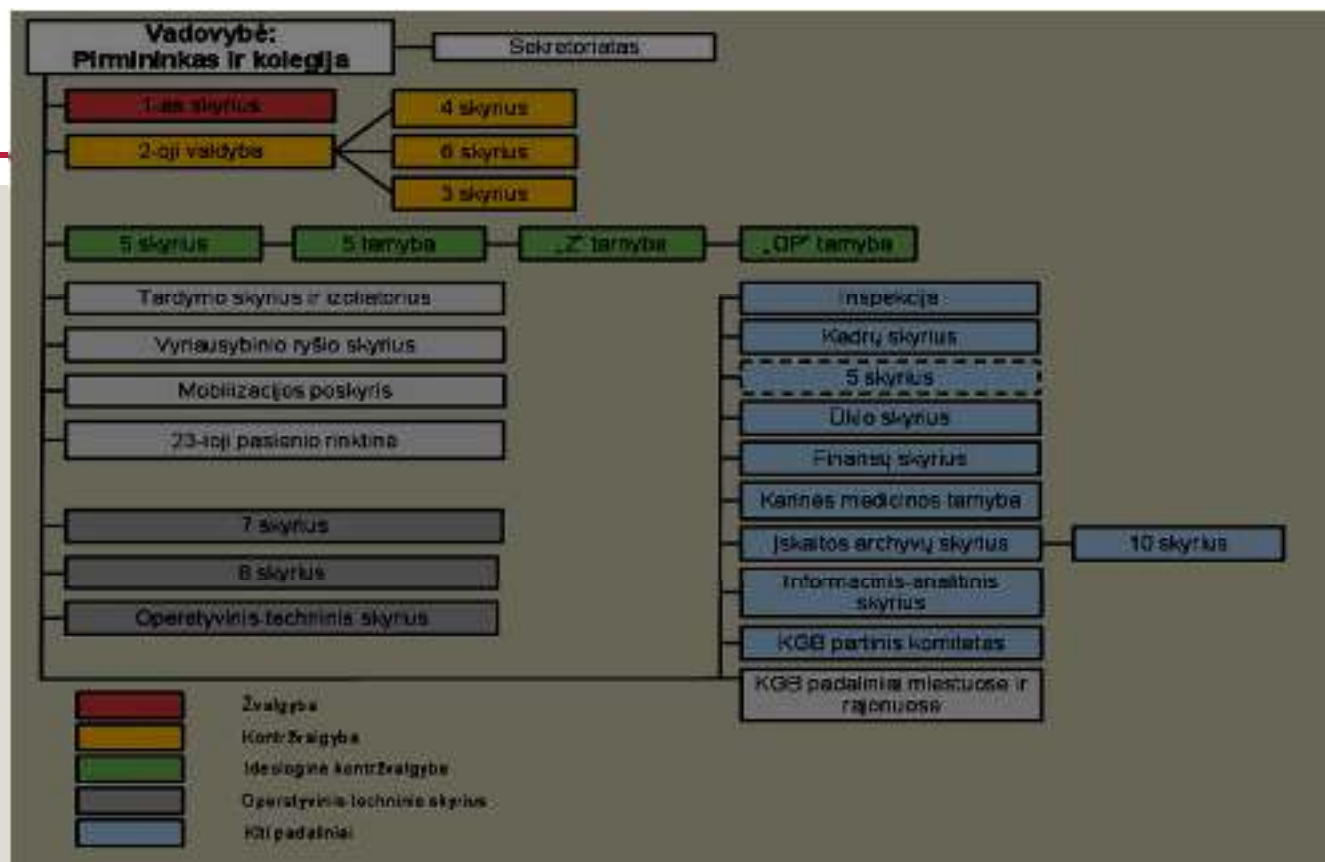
Vadovybė:
Pirmininkas ir kolegija

Sekretoriatas

1-as skyrius

2-oji valdyba

4 skyrius

6 skyrius

3 skyrius

5 skyrius

5 tarnyba

„Z" tarnyba

„OP" tarnyba

Tardymo skyrius ir izoliatorius

Vyriausybinio ryšio skyrius

Mobilizacijos poskyris

23-ioji pasienio rinktinė

7 skyrius

8 skyrius

Operatyvinis-techninis skyrius

Inspekcija

Kadrų skyrius

5 skyrius

Ūkio skyrius

Finansų skyrius

Karinės medicinos tarnyba

Įskaitos archyvų skyrius

10 skyrius

Informacinis-analitinis skyrius

KGB partinis komitetas

KGB padaliniai miestuose ir rajonuose

Žvalgyba

Kontržvalgyba

Ideologinė kontržvalgyba

Operatyvinis-techninis skyrius

Kiti padaliniai